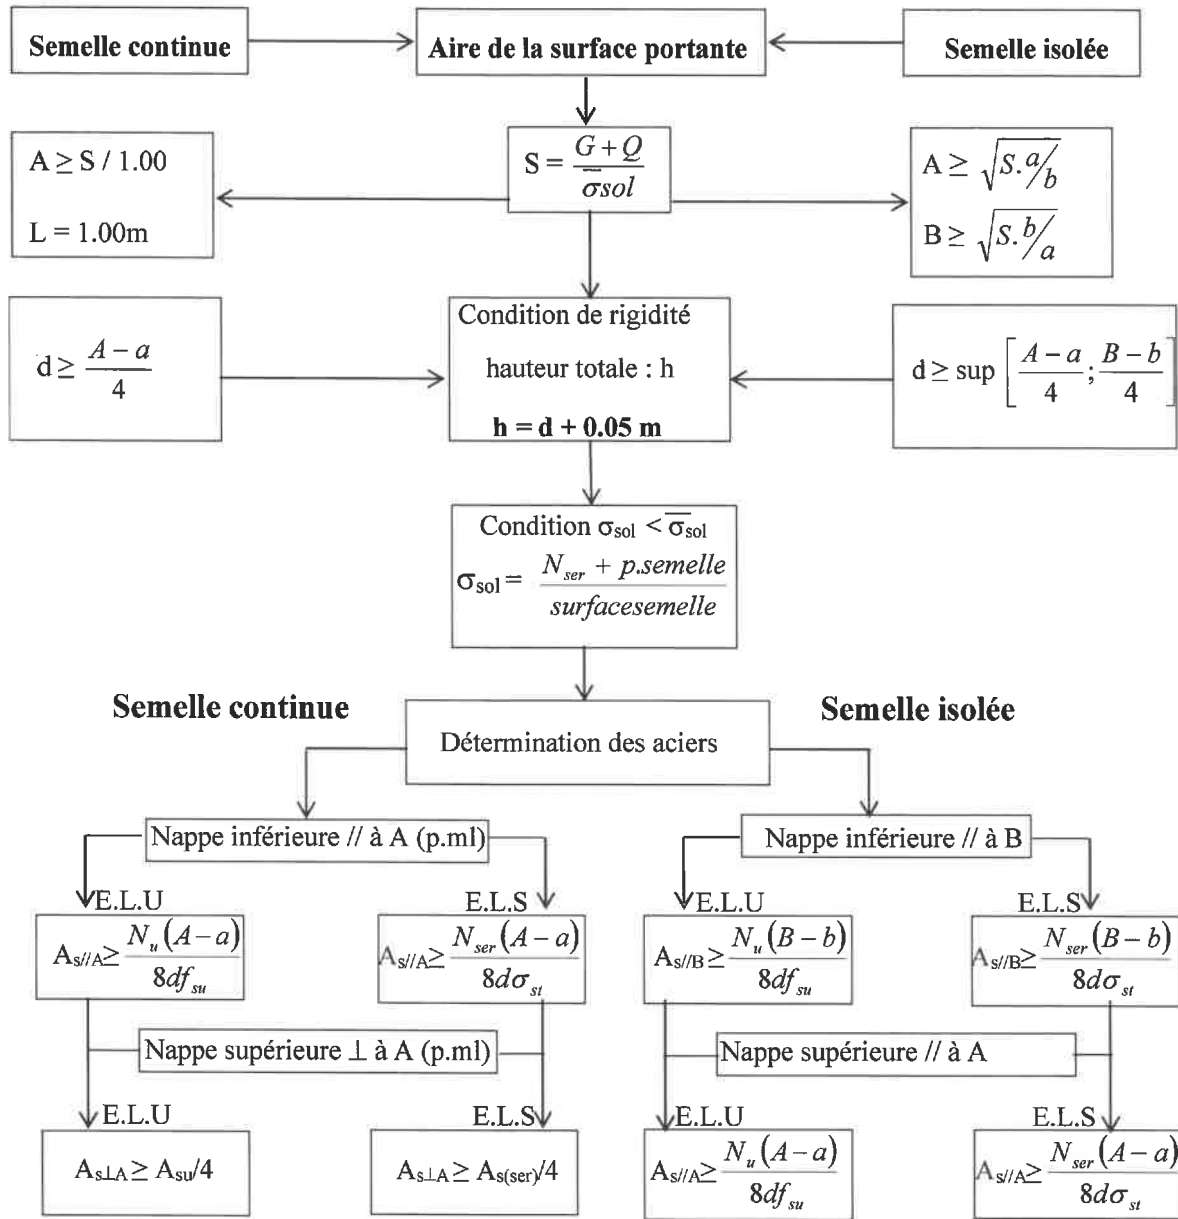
Semelle continue

Aire de la surface portante

Semelle isolée

$S = \frac{G+Q}{\overline{\sigma sol}}$

$A \geq S / 1.00$

$L = 1.00m$

$A \geq \sqrt{S.a/b}$

$B \geq \sqrt{S.b/a}$

$d \geq \frac{A-a}{4}$

Condition de rigidité

hauteur totale : h

**h = d + 0.05 m**

$d \geq \sup\left[\frac{A-a}{4};\frac{B-b}{4}\right]$

Condition $\sigma_{sol} < \overline{\sigma}_{sol}$

$\sigma_{sol} = \frac{N_{ser} + p.semelle}{surfacesemelle}$

Semelle continue

Détermination des aciers

Semelle isolée

Nappe inférieure // à A (p.ml)

E.L.U

$A_{s//A} \geq \frac{N_u(A-a)}{8df_{su}}$

E.L.S

$A_{s//A} \geq \frac{N_{ser}(A-a)}{8d\sigma_{st}}$

Nappe supérieure ⊥ à A (p.ml)

E.L.U

$A_{s\perp A} \geq A_{su}/4$

E.L.S

$A_{s\perp A} \geq A_{s(ser)}/4$

Nappe inférieure // à B

E.L.U

$A_{s//B} \geq \frac{N_u(B-b)}{8df_{su}}$

E.L.S

$A_{s//B} \geq \frac{N_{ser}(B-b)}{8d\sigma_{st}}$

Nappe supérieure // à A

E.L.U

$A_{s//A} \geq \frac{N_u(A-a)}{8df_{su}}$

E.L.S

$A_{s//A} \geq \frac{N_{ser}(A-a)}{8d\sigma_{st}}$